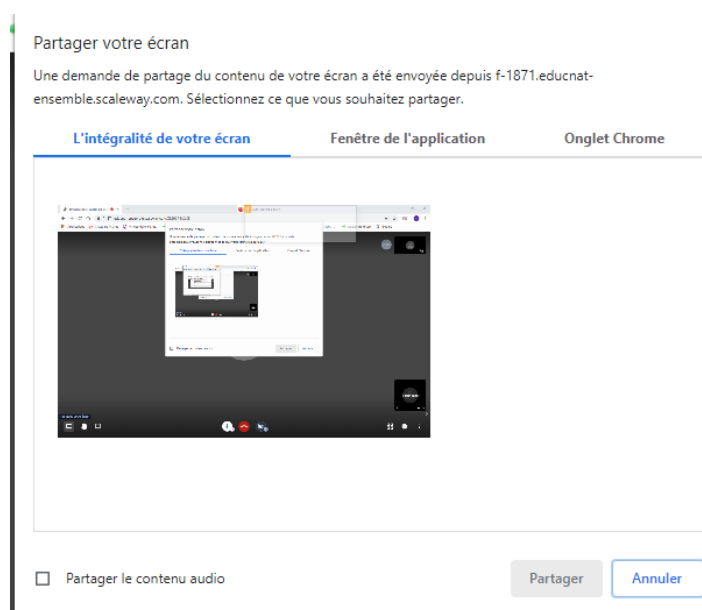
Partager votre écran

Une demande de partage du contenu de votre écran a été envoyée depuis f-1871.educnat-ensemble.scaleway.com. Sélectionnez ce que vous souhaitez partager.

L'intégralité de votre écran | Fenêtre de l'application | Onglet Chrome

Partager le contenu audio

Partager

Annuler